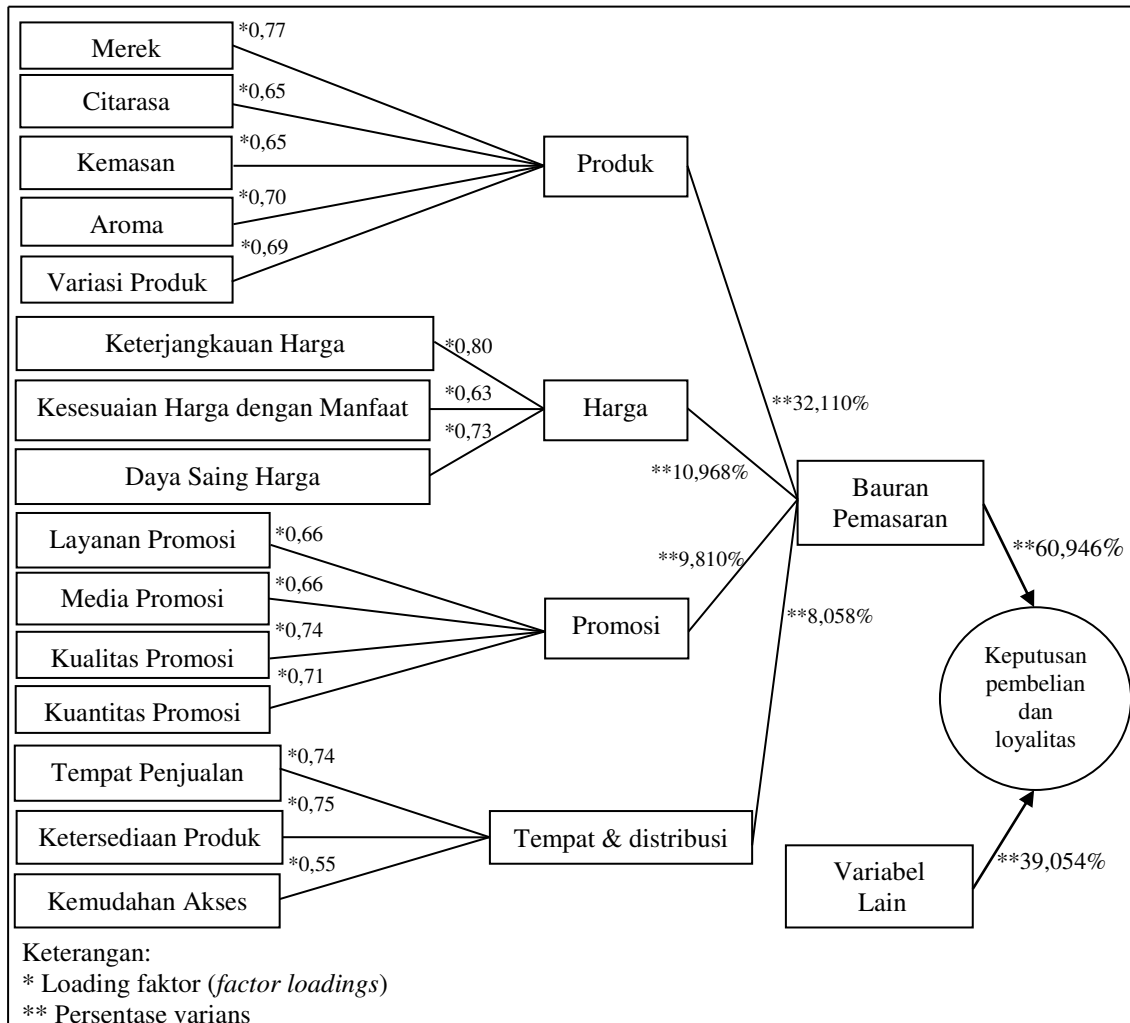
Merek
*0,77
Citarasa
*0,65
Kemasan
*0,65
Aroma
*0,70
Variasi Produk
*0,69
Produk

Keterjangkauan Harga
*0,80
Kesesuaian Harga dengan Manfaat
*0,63
Daya Saing Harga
*0,73
Harga

Layanan Promosi
*0,66
Media Promosi
*0,66
Kualitas Promosi
*0,74
Kuantitas Promosi
*0,71
Promosi

Tempat Penjualan
*0,74
Ketersediaan Produk
*0,75
Kemudahan Akses
*0,55
Tempat & distribusi

**32,110%
**10,968%
**9,810%
**8,058%

Bauran Pemasaran
**60,946%
Keputusan pembelian dan loyalitas
Variabel Lain
**39,054%

Keterangan:
* Loading faktor (*factor loadings*)
** Persentase varians